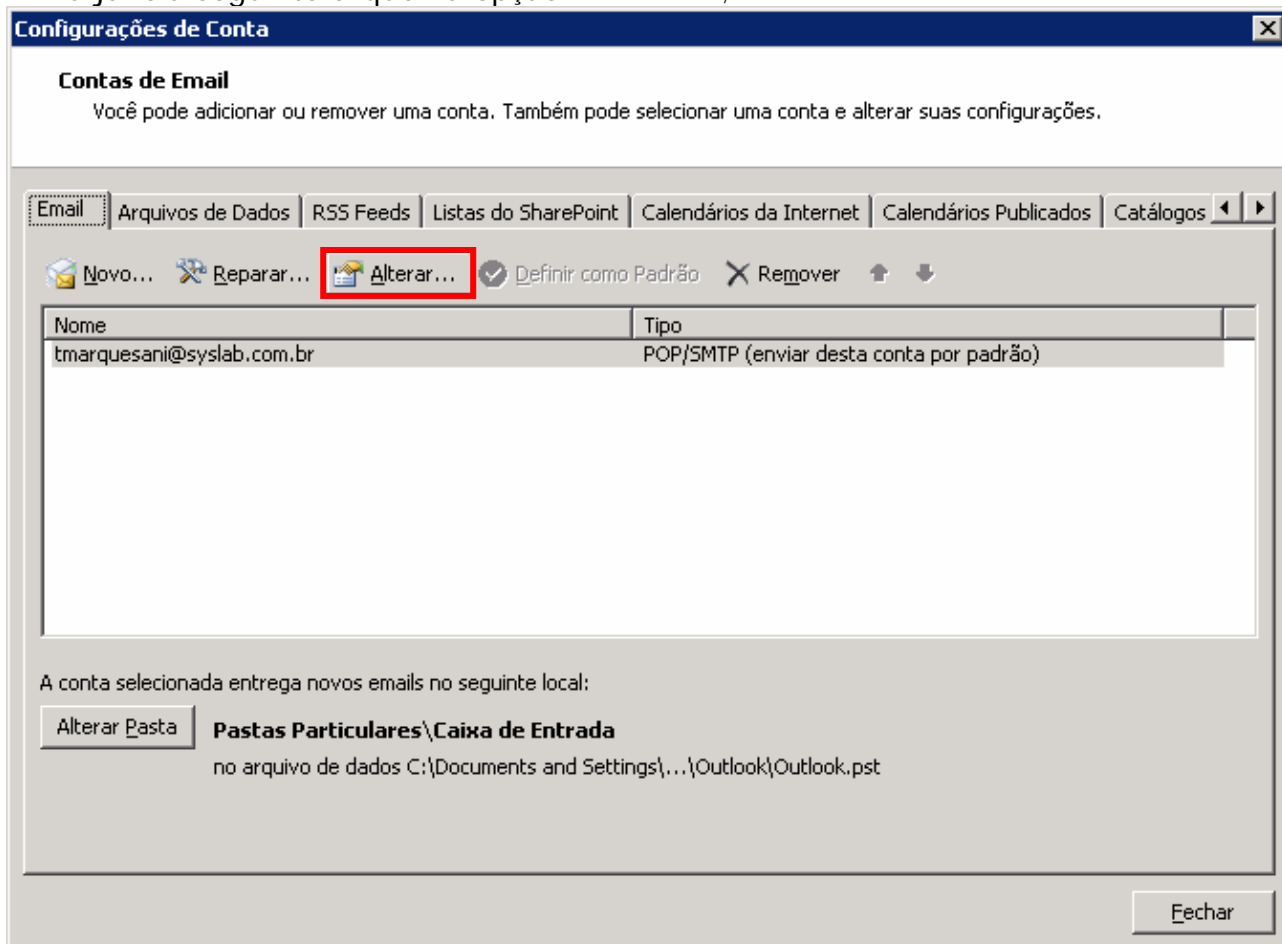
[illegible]

Configurações de Conta

Contas de Email

Você pode adicionar ou remover uma conta. Também pode selecionar uma conta e alterar suas configurações.

Email | Arquivos de Dados | RSS Feeds | Listas do SharePoint | Calendários da Internet | Calendários Publicados | Catálogos

Novo... Reparar... Alterar... Definir como Padrão Remover

| Nome | Tipo |
|---|---|
| tmarquesani@syslab.com.br | POP/SMTP (enviar desta conta por padrão) |

A conta selecionada entrega novos emails no seguinte local:

Alterar Pasta

Pastas Particulares\Caixa de Entrada

no arquivo de dados C:\Documents and Settings\...\Outlook\Outlook.pst

Fechar